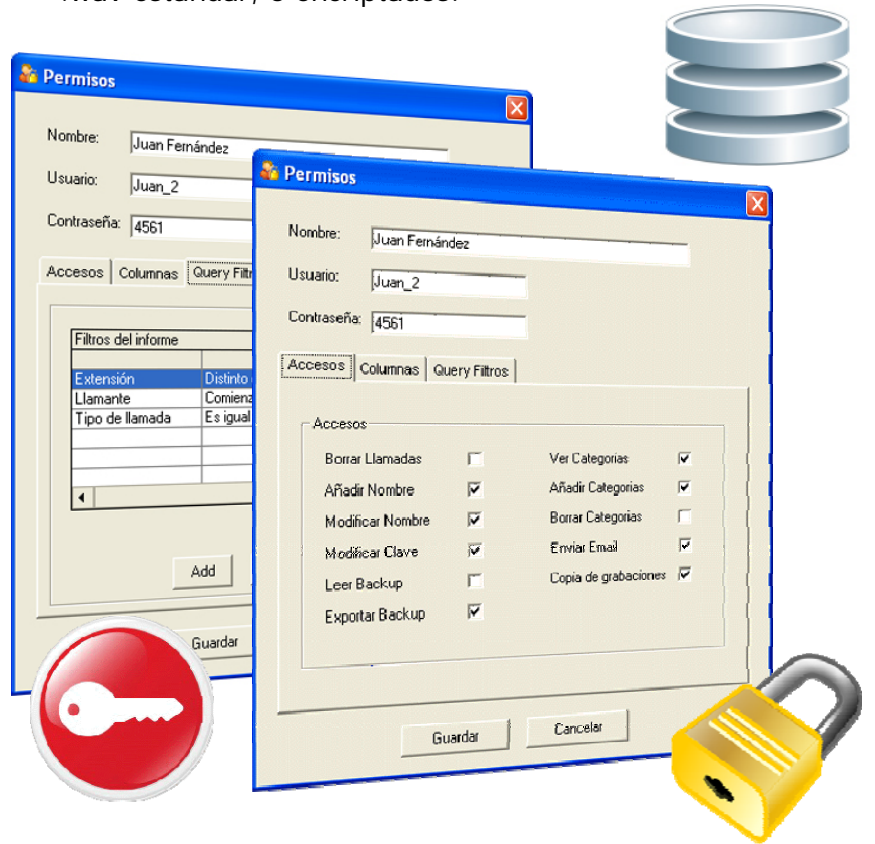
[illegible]

Permisos

Nombre: Juan Fernández

Usuario: Juan_2

Contraseña: 4561

Accesos | Columnas | Query Filtr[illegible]

| Filtros del informe | |
|---|---|
| | |
| Extensión | Distinto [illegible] |
| Llamante | Comienz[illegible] |
| Tipo de llamada | Es igual |

Add

Guardar

Permisos

Nombre: Juan Fernández

Usuario: Juan_2

Contraseña: 4561

Accesos | Columnas | Query Filtros

Accesos

Borrar Llamadas
Añadir Nombre
Modificar Nombre
Modificar Clave
Leer Backup
Exportar Backup

Ver Categorias
Añadir Categorias
Borrar Categorias
Enviar Email
Copia de grabaciones

Guardar | Cancelar